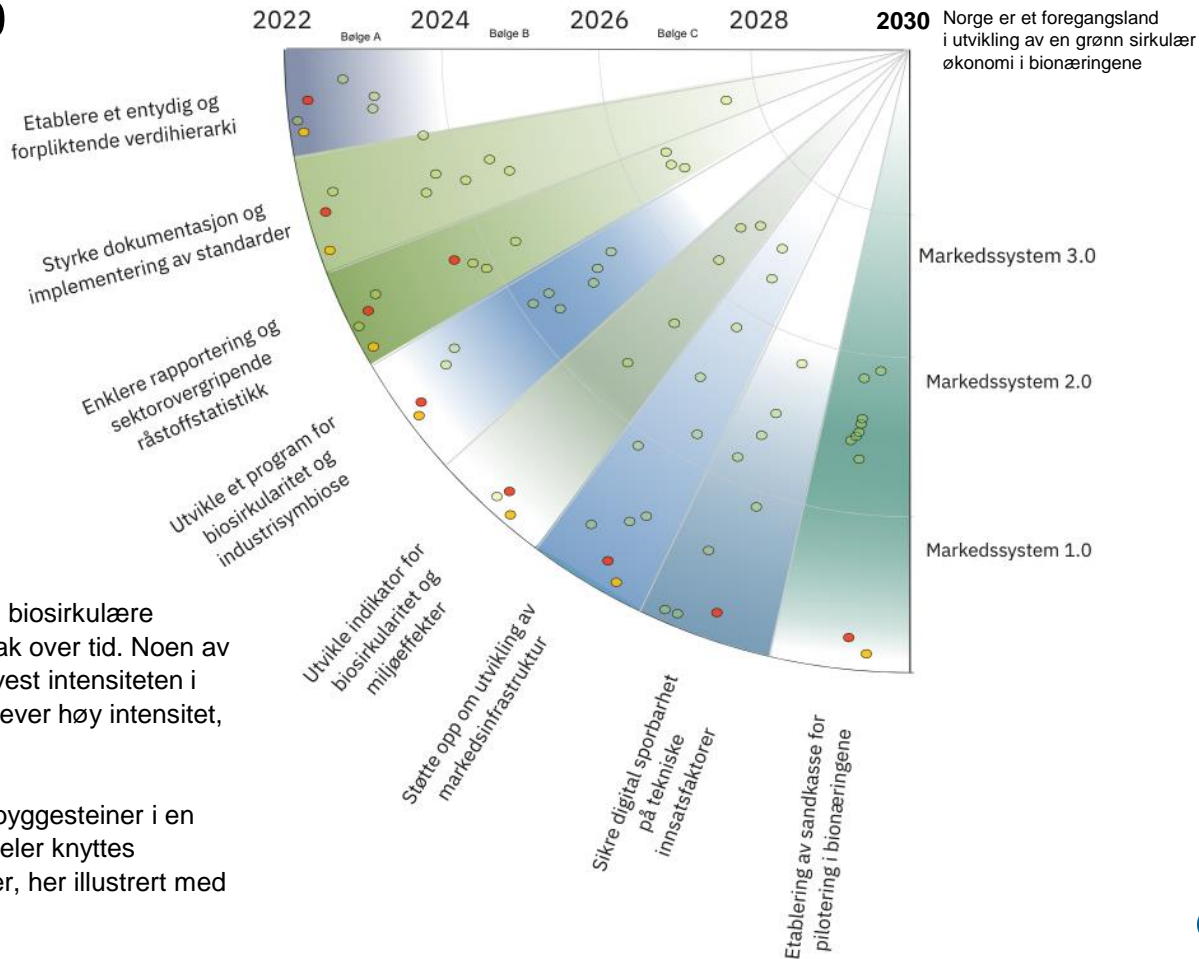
2022 Bølge A 2024 Bølge B 2026 Bølge C 2028 **2030** Norge er et foregangsland i utvikling av en grønn sirkulær økonomi i bionæringene

Etablere et entydig og forpliktende verdihierarki

Styrke dokumentasjon og implementering av standarder

Enklere rapportering og sektorovergripende råstoffstatistikk

Utvikle et program for biosirkularitet og industrisymbiose

Utvikle indikator for biosirkularitet og miljøeffekter

Støtte opp om utvikling av markedsinfrastruktur

Sikre digital sporbarhet på tekniske innsatsfaktorer

Etablering av sandkasse for pilotering i bionæringene

Markedssystem 3.0

Markedssystem 2.0

Markedssystem 1.0

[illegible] biosirkulære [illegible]ak over tid. Noen av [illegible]vest intensiteten i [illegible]ever høy intensitet,

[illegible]byggesteiner i en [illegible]eler knyttes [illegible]er, her illustrert med